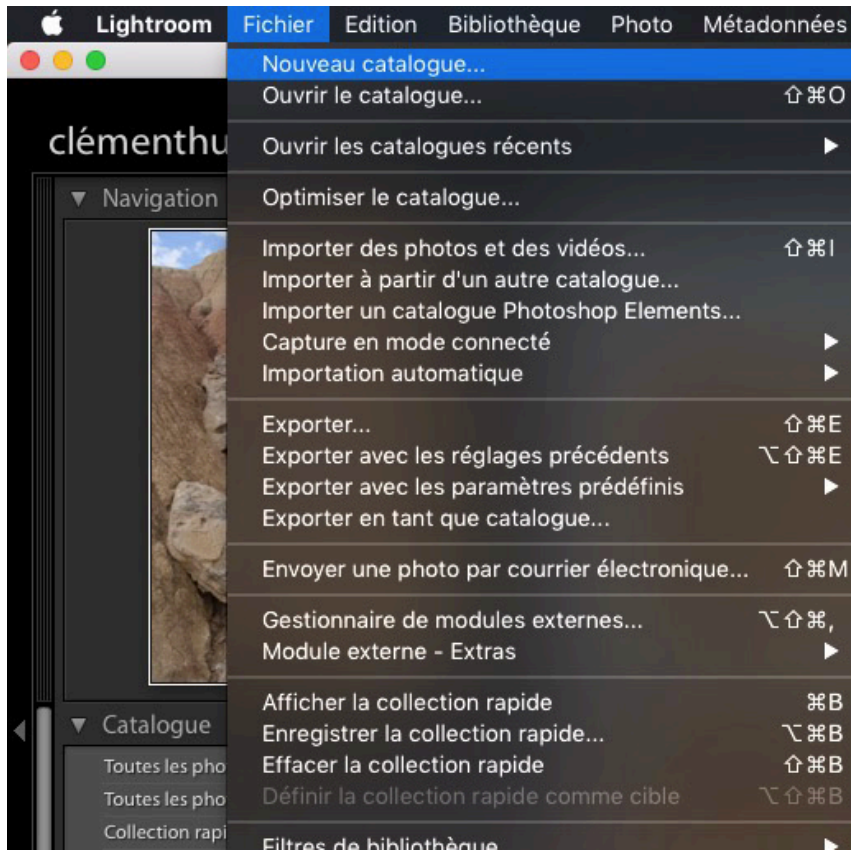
Lightroom Fichier Edition Bibliothèque Photo Métadonnées

clémenthu

▼ Navigation

▼ Catalogue

Toutes les pho

Toutes les pho

Collection rapi

Nouveau catalogue...
Ouvrir le catalogue... ⇧⌘O

Ouvrir les catalogues récents ▶

Optimiser le catalogue...

Importer des photos et des vidéos... ⇧⌘I
Importer à partir d'un autre catalogue...
Importer un catalogue Photoshop Elements...
Capture en mode connecté ▶
Importation automatique ▶

Exporter... ⇧⌘E
Exporter avec les réglages précédents ⌥⇧⌘E
Exporter avec les paramètres prédéfinis ▶
Exporter en tant que catalogue...

Envoyer une photo par courrier électronique... ⇧⌘M

Gestionnaire de modules externes... ⌥⇧⌘,
Module externe - Extras ▶

Afficher la collection rapide ⌘B
Enregistrer la collection rapide... ⌥⌘B
Effacer la collection rapide ⇧⌘B
Définir la collection rapide comme cible ⌥⇧⌘B

Filtres de bibliothèque ▶